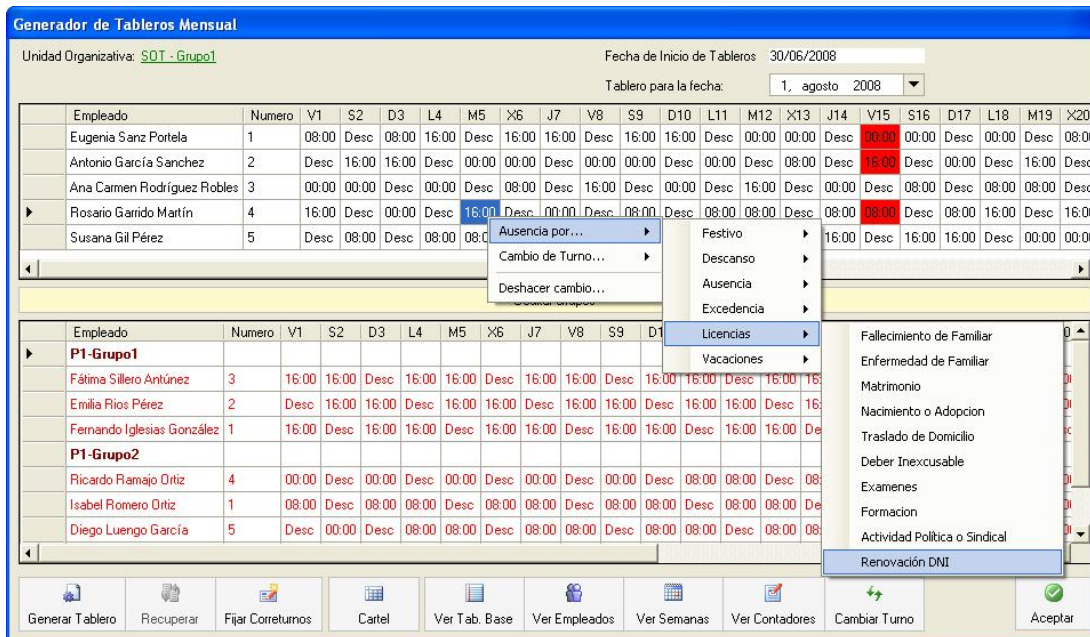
Generador de Tableros Mensual

Unidad Organizativa: SOT - Grupo1

Fecha de Inicio de Tableros 30/06/2008

Tablero para la fecha: 1, agosto 2008

| | Empleado | Numero | V1 | S2 | D3 | L4 | M5 | X6 | J7 | V8 | S9 | D10 | L11 | M12 | X13 | J14 | V15 | S16 | D17 | L18 | M19 | X20 |
|---|---|---|---|---|---|---|---|---|---|---|---|---|---|---|---|---|---|---|---|---|---|---|
| | Eugenia Sanz Portela | 1 | 08:00 | Desc | 08:00 | 16:00 | Desc | 16:00 | 16:00 | Desc | 16:00 | 16:00 | Desc | 00:00 | 00:00 | Desc | 00:00 | 00:00 | Desc | 00:00 | Desc | 08:0 |
| | Antonio García Sanchez | 2 | Desc | 16:00 | 16:00 | Desc | 00:00 | 00:00 | Desc | 00:00 | 00:00 | Desc | 00:00 | Desc | 08:00 | Desc | 16:00 | Desc | 00:00 | Desc | 16:00 | Desc |
| | Ana Carmen Rodríguez Robles | 3 | 00:00 | 00:00 | Desc | 00:00 | Desc | 08:00 | Desc | 16:00 | Desc | 00:00 | Desc | 16:00 | Desc | 00:00 | Desc | 08:00 | Desc | 08:00 | 08:00 | Desc |
| ▶ | Rosario Garrido Martín | 4 | 16:00 | Desc | 00:00 | Desc | 16:00 | Desc | 00:00 | Desc | 08:00 | Desc | 08:00 | 08:00 | Desc | 08:00 | 08:00 | Desc | 08:00 | 16:00 | Desc | 16:0 |
| | Susana Gil Pérez | 5 | Desc | 08:00 | Desc | 08:00 | 08:0 | | | | | | | | | 16:00 | Desc | 16:00 | 16:00 | Desc | 00:00 | 00:0 |

Ausencia por...
Cambio de Turno...
Deshacer cambio...

Festivo
Descanso
Ausencia
Excedencia
Licencias
Vacaciones

Fallecimiento de Familiar
Enfermedad de Familiar
Matrimonio
Nacimiento o Adopcion
Traslado de Domicilio
Deber Inexcusable
Examenes
Formacion
Actividad Política o Sindical
Renovación DNI

Ocultar grupos

| | Empleado | Numero | V1 | S2 | D3 | L4 | M5 | X6 | J7 | V8 | S9 | D1 | | | | |
|---|---|---|---|---|---|---|---|---|---|---|---|---|---|---|---|---|
| ▶ | P1-Grupo1 | | | | | | | | | | | | | | | |
| | Fátima Sillero Antúnez | 3 | 16:00 | 16:00 | Desc | 16:00 | 16:00 | Desc | 16:00 | 16:00 | Desc | 16:00 | 16:00 | Desc | 16:00 | 16 |
| | Emilia Rios Pérez | 2 | Desc | 16:00 | 16:00 | Desc | 16:00 | 16:00 | Desc | 16:00 | 16:00 | Desc | 16:00 | 16:00 | Desc | 16 |
| | Fernando Iglesias González | 1 | 16:00 | Desc | 16:00 | 16:00 | Desc | 16:00 | 16:00 | Desc | 16:00 | 16:00 | Desc | 16:00 | 16:00 | De |
| | P1-Grupo2 | | | | | | | | | | | | | | | |
| | Ricardo Ramajo Ortiz | 4 | 00:00 | Desc | 00:00 | Desc | 00:00 | Desc | 00:00 | Desc | 00:00 | Desc | 08:00 | 08:00 | Desc | 08 |
| | Isabel Romero Ortiz | 1 | 08:00 | Desc | 08:00 | 08:00 | Desc | 08:00 | 08:00 | Desc | 08:00 | 08:00 | Desc | 08:00 | 08:00 | De |
| | Diego Luengo García | 5 | Desc | 00:00 | Desc | 08:00 | 08:00 | Desc | 08:00 | 08:00 | Desc | 08:00 | 08:00 | Desc | 08:00 | 08 |

Generar Tablero | Recuperar | Fijar Corretunos | Cartel | Ver Tab. Base | Ver Empleados | Ver Semanas | Ver Contadores | Cambiar Turno | Aceptar